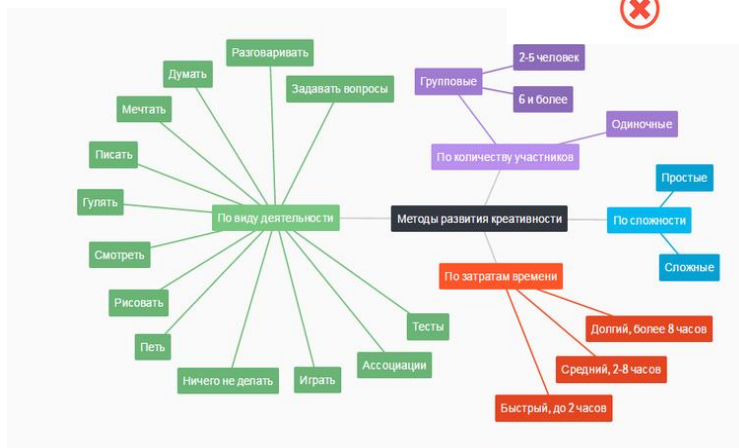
Разговаривать
Думать
Задавать вопросы
Мечтать
Писать
Гулять
По виду деятельности
Смотреть
Рисовать
Петь
Ничего не делать
Играть
Ассоциации
Тесты
Групповые
2-5 человек
6 и более
Одиночные
По количеству участников
Методы развития креативности
Простые
По сложности
Сложные
По затратам времени
Долгий, более 8 часов
Средний, 2-8 часов
Быстрый, до 2 часов